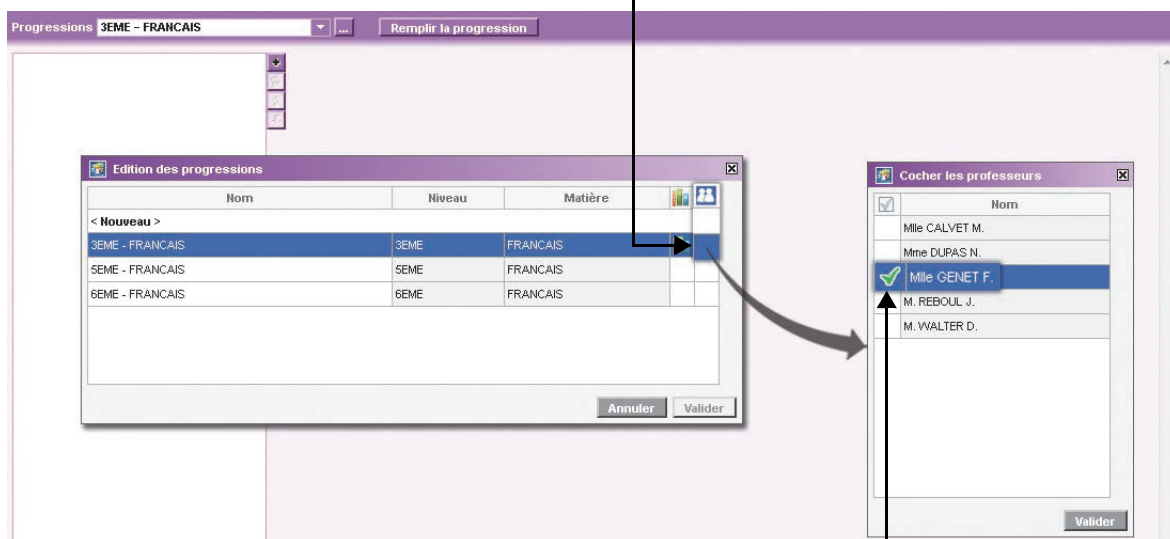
Progressions 3EME - FRANCAIS ... Remplir la progression

Edition des progressions

| Nom | Niveau | Matière |
|---|---|---|
| < Nouveau > | | |
| 3EME - FRANCAIS | 3EME | FRANCAIS |
| 5EME - FRANCAIS | 5EME | FRANCAIS |
| 6EME - FRANCAIS | 6EME | FRANCAIS |

Annuler Valider

Cocher les professeurs

| | Nom |
|---|---|
| | Mlle CALVET M. |
| | Mme DUPAS N. |
| ✓ | Mlle GENET F. |
| | M. REBOUL J. |
| | M. WALTER D. |

Valider